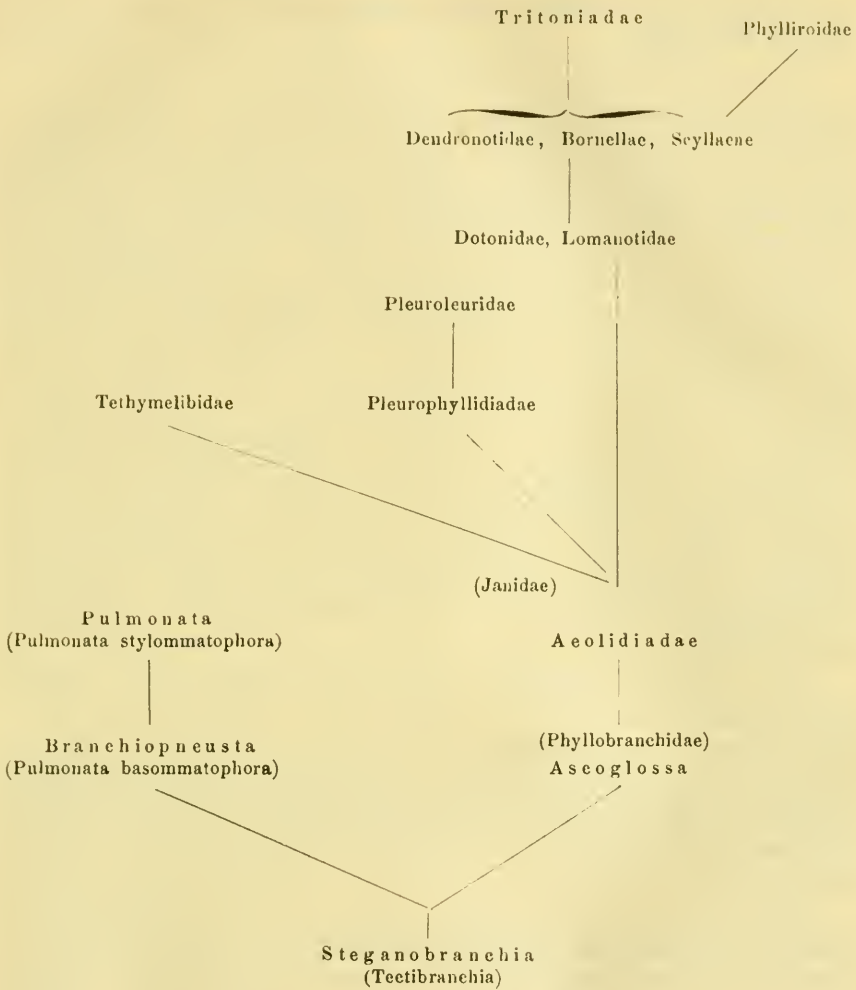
Tritoniadae

Phylliroidae

Dendronotidae, Bornellae, Scyllaeae

Dotonidae, Lomanotidae

Pleuroleuridae

Tethymelibidae

Pleurophyllidiadae

(Janidae)

Pulmonata
(Pulmonata stylommatophora)

Aeolidiadae

Branchiopneusta
(Pulmonata basommatophora)

(Phyllobranchidae)
Ascoglossa

Steganobranchia
(Tectibranchia)